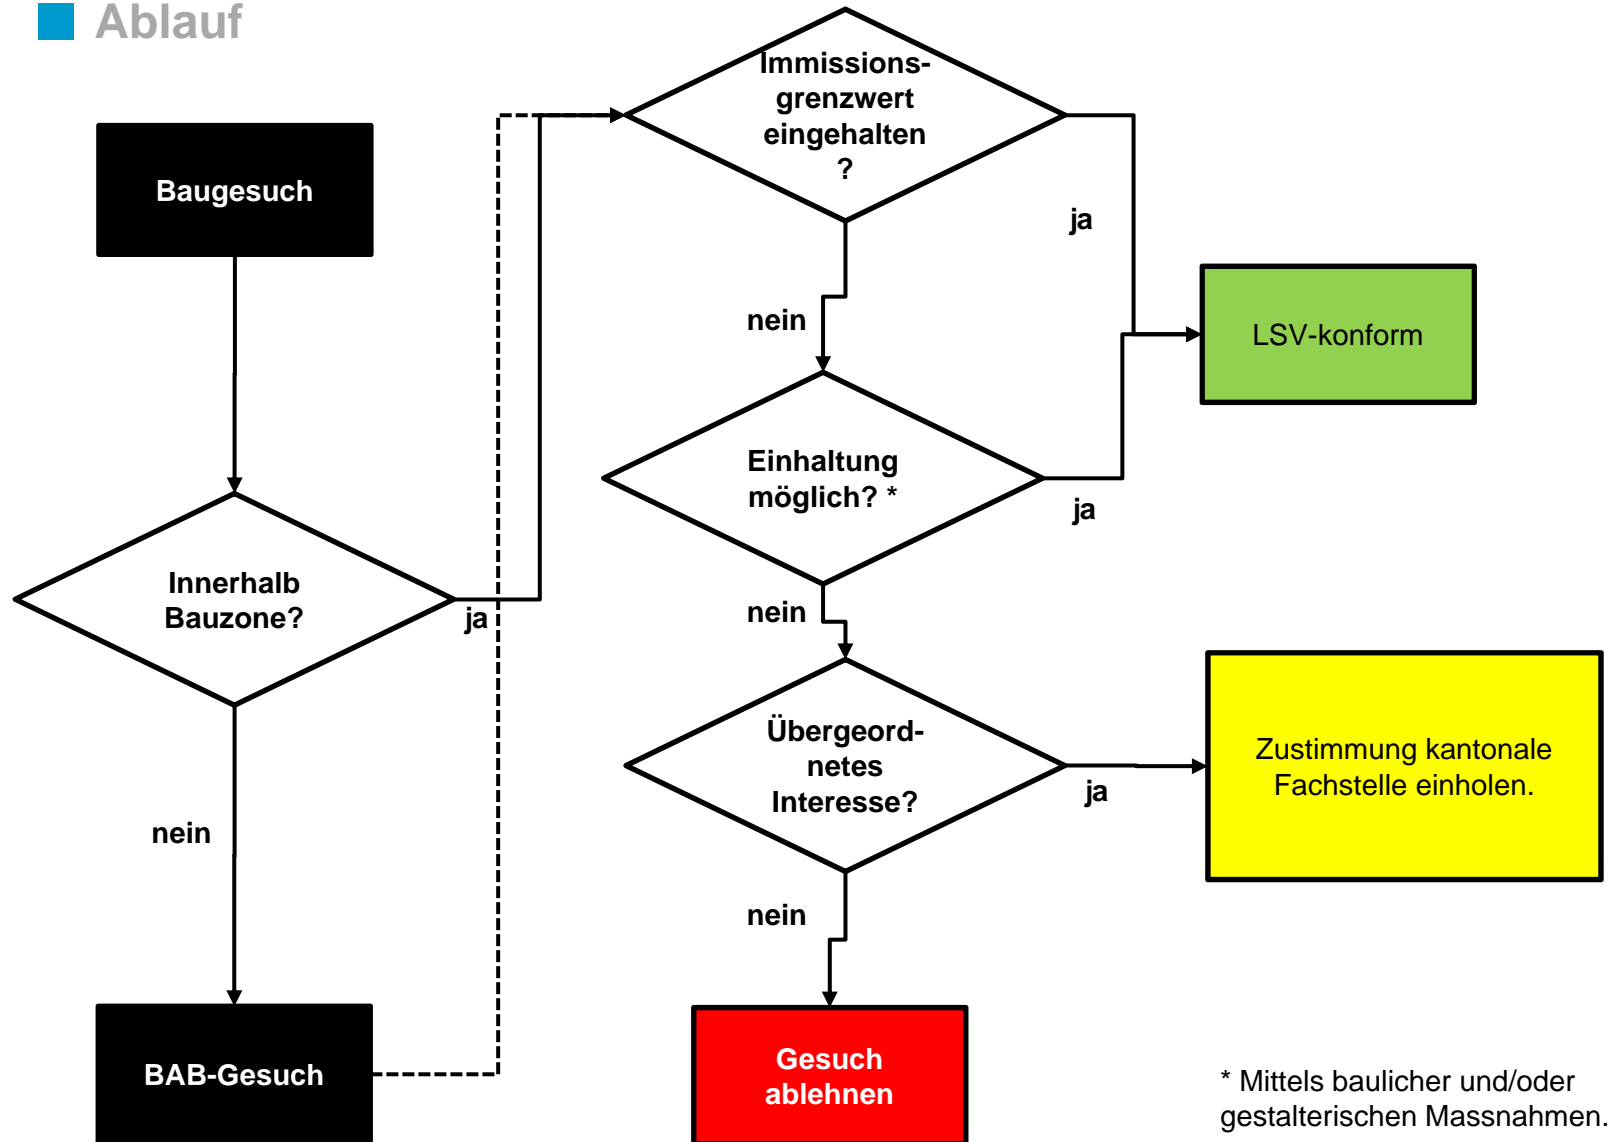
Ablauf

Baugesuch

Immissions-grenzwert eingehalten ?

ja

nein

LSV-konform

Einhaltung möglich? *

ja

Innerhalb Bauzone?

ja

nein

Übergeord-netes Interesse?

ja

Zustimmung kantonale Fachstelle einholen.

nein

nein

nein

BAB-Gesuch

Gesuch ablehnen

* Mittels baulicher und/oder gestalterischen Massnahmen.